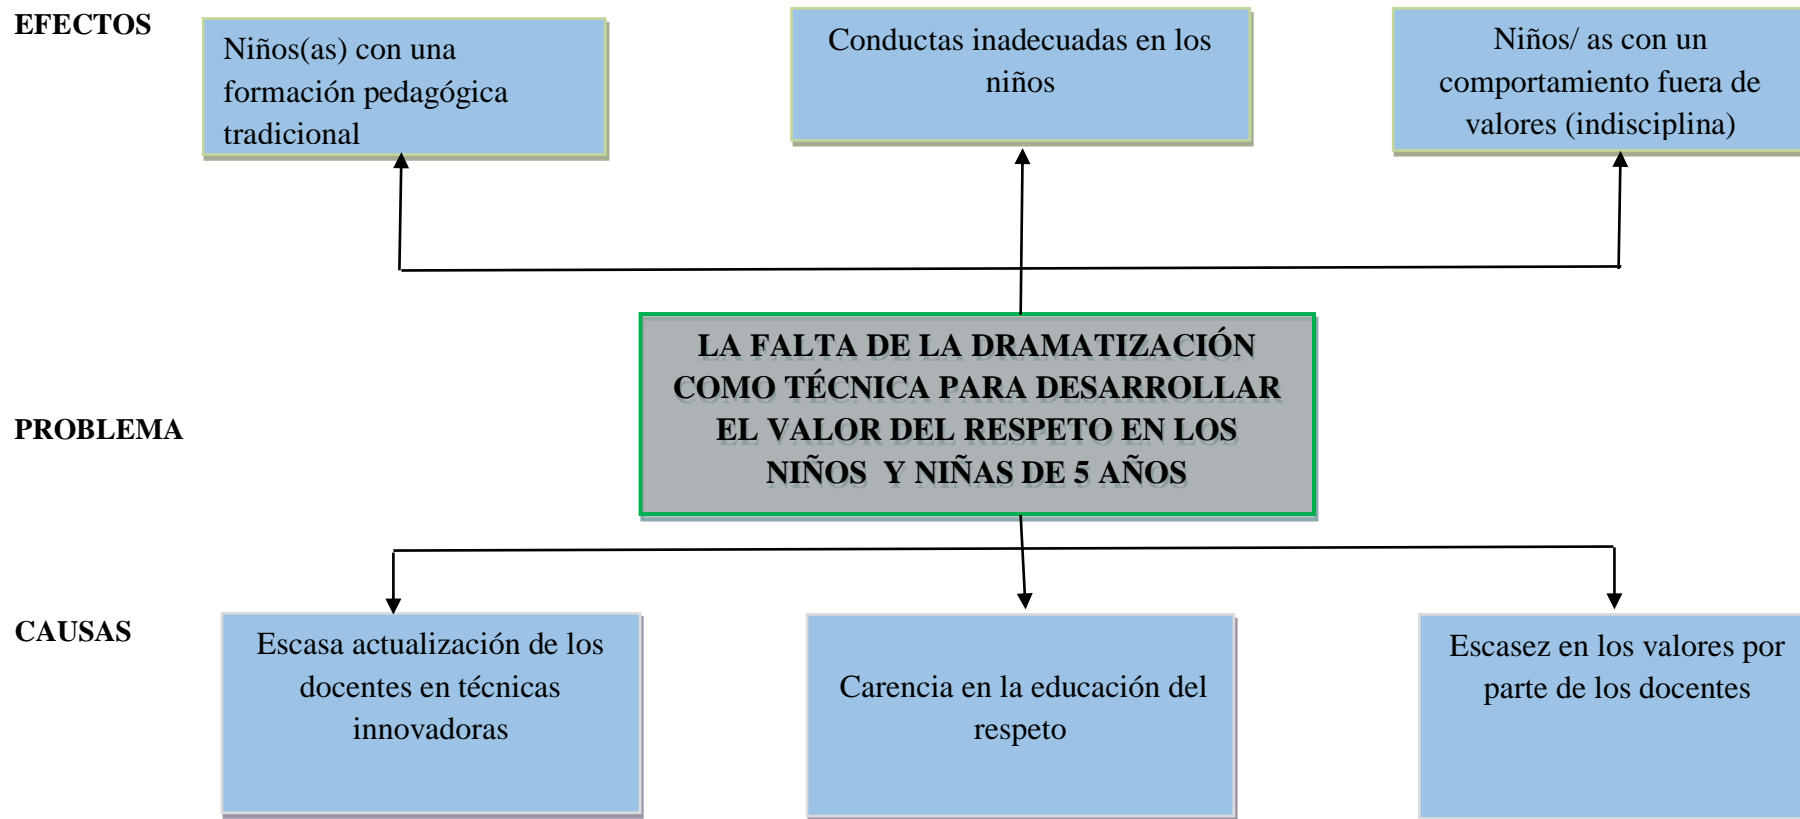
EFECTOS

Niños(as) con una formación pedagógica tradicional

Conductas inadecuadas en los niños

Niños/ as con un comportamiento fuera de valores (indisciplina)

PROBLEMA

LA FALTA DE LA DRAMATIZACIÓN COMO TÉCNICA PARA DESARROLLAR EL VALOR DEL RESPETO EN LOS NIÑOS Y NIÑAS DE 5 AÑOS

CAUSAS

Escasa actualización de los docentes en técnicas innovadoras

Carencia en la educación del respeto

Escasez en los valores por parte de los docentes